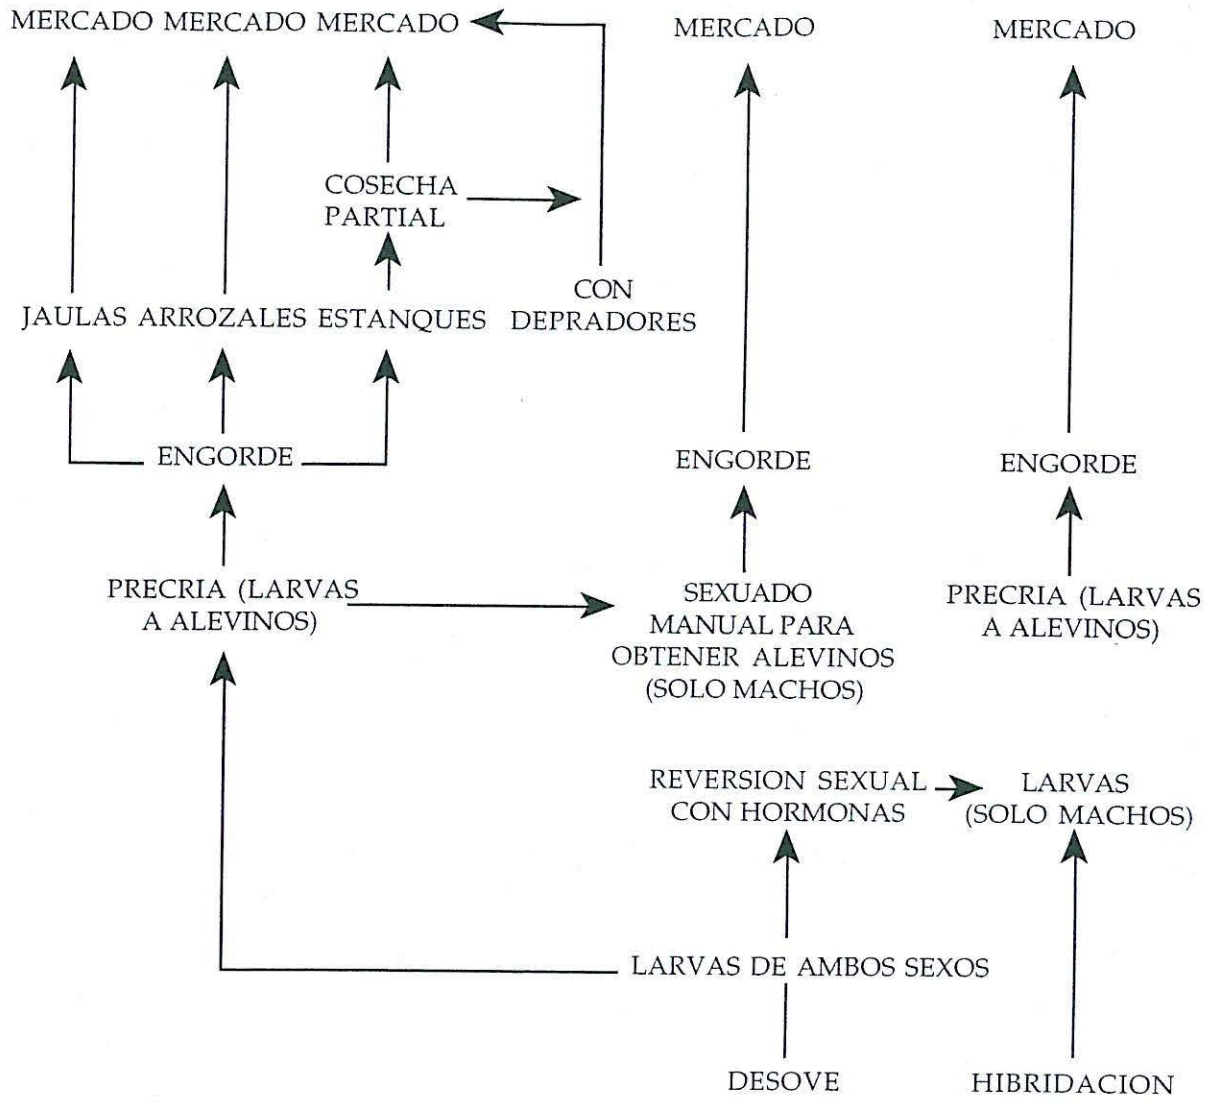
MERCADO MERCADO MERCADO

MERCADO

MERCADO

COSECHA PARTIAL

CON DEPRADORES

JAULAS ARROZALES ESTANQUES

ENGORDE

ENGORDE

ENGORDE

PRECRIA (LARVAS A ALEVINOS)

SEXUADO MANUAL PARA OBTENER ALEVINOS (SOLO MACHOS)

PRECRIA (LARVAS A ALEVINOS)

REVERSION SEXUAL CON HORMONAS

LARVAS (SOLO MACHOS)

LARVAS DE AMBOS SEXOS

DESOVE

HIBRIDACION